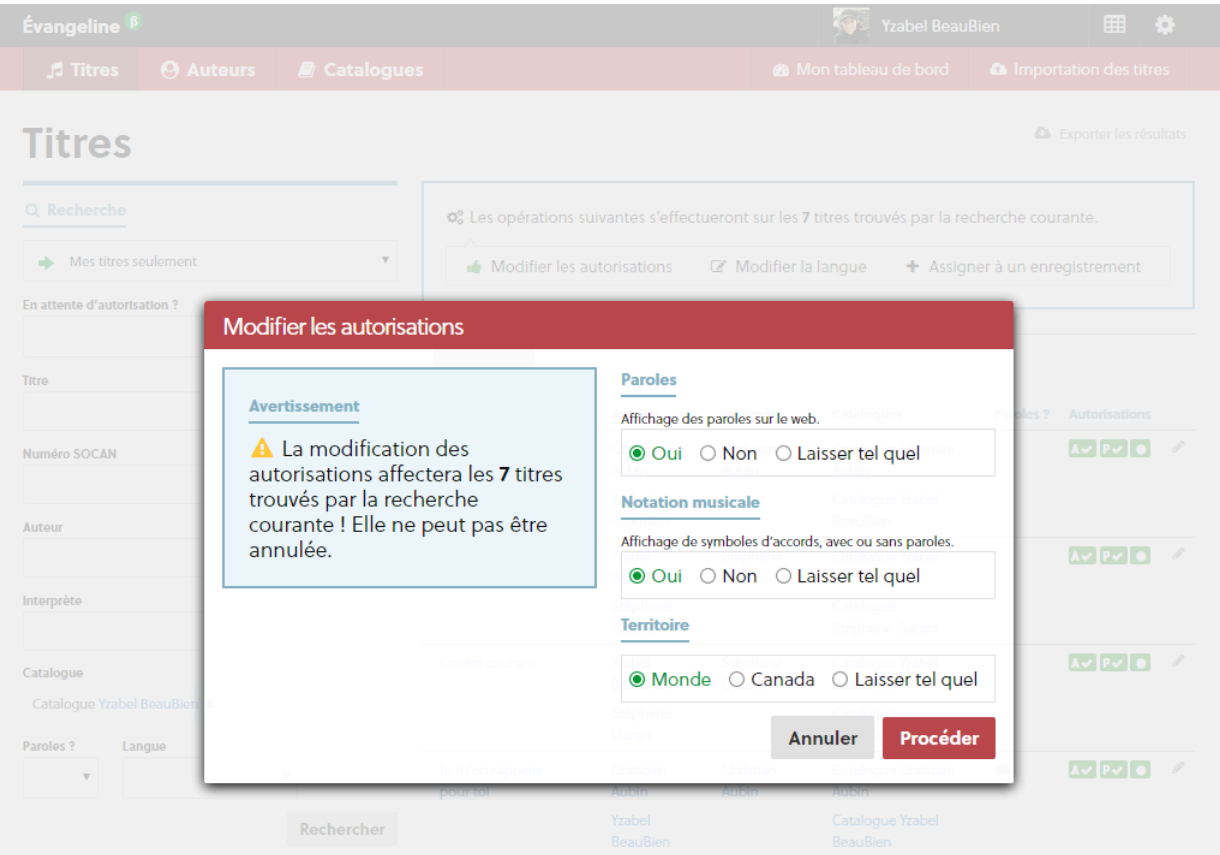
Évangeline β

Yzabel BeauBien

Titres
Auteurs
Catalogues
Mon tableau de bord
Importation des titres

Titres

Exporter les résultats

Recherche

Mes titres seulement

En attente d'autorisation ?

Titre

Numéro SOCAN

Auteur

Interprète

Catalogue

Catalogue Yzabel BeauBien

Paroles ?
Langue

Rechercher

Les opérations suivantes s'effectueront sur les 7 titres trouvés par la recherche courante.

Modifier les autorisations
Modifier la langue
Assigner à un enregistrement

Catalogues
Paroles ?
Autorisations

Modifier les autorisations

Avertissement

La modification des autorisations affectera les 7 titres trouvés par la recherche courante ! Elle ne peut pas être annulée.

Paroles

Affichage des paroles sur le web.

Oui
Non
Laisser tel quel

Notation musicale

Affichage de symboles d'accords, avec ou sans paroles.

Oui
Non
Laisser tel quel

Territoire

Monde
Canada
Laisser tel quel

Annuler
Procéder

Catalogue Yzabel BeauBien
Catalogue Stéphane Garant
Stéphane Garant
Je n'ose rappelle pour toi
Chantal Aubin
Chantal Aubin
Aubin
Yzabel BeauBien
Catalogue Yzabel BeauBien